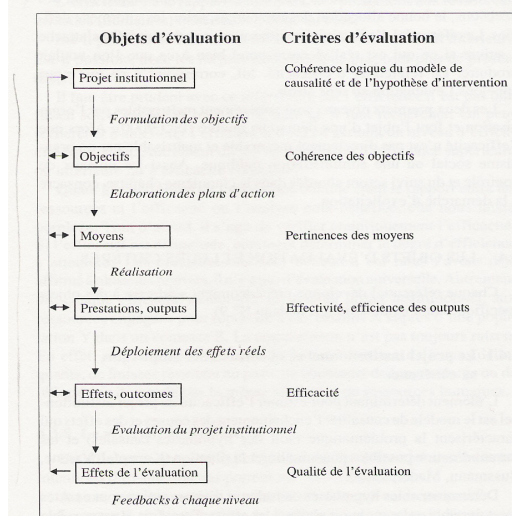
Objets d'évaluation

Critères d'évaluation

Projet institutionnel

Cohérence logique du modèle de causalité et de l'hypothèse d'intervention

Formulation des objectifs

Objectifs

Cohérence des objectifs

Elaboration des plans d'action

Moyens

Pertinences des moyens

Réalisation

Prestations, outputs

Effectivité, efficience des outputs

Déploiement des effets réels

Effets, outcomes

Efficacité

Evaluation du projet institutionnel

Effets de l'évaluation

Qualité de l'évaluation

Feedbacks à chaque niveau